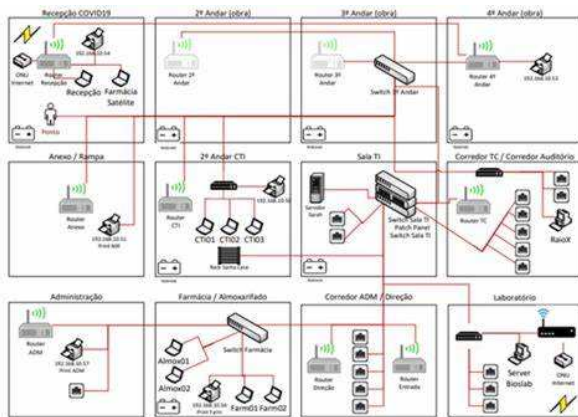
Recepção COVID19

ONU Internet

Router Recepção

192.168.10.54

Recepção

Farmácia Satélite

Ponto

2º Andar (obra)

Router 2º Andar

3º Andar (obra)

Router 3º Andar

Switch 3º Andar

4º Andar (obra)

Router 4º Andar

192.168.10.53

Anexo / Rampa

Router Anexo

192.168.10.51 Print MR

2º Andar CTI

Router CTI

192.168.10.50

CTI01

CTI02

CTI03

Rack Santa Luzia

Sala TI

Servidor Sarah

Switch Sala TI Patch Panel Switch Sala TI

Corredor TC / Corredor Auditório

Router TC

RaioX

Administração

Router ADM

192.168.10.57 Print ADM

Farmácia / Almoxarifado

Switch Farmácia

Almox01

Almox02

192.168.10.56 Print Farm

Farm01

Farm02

Corredor ADM / Direção

Router Direção

Router Entrada

Laboratório

Server Bioslab

ONU Internet